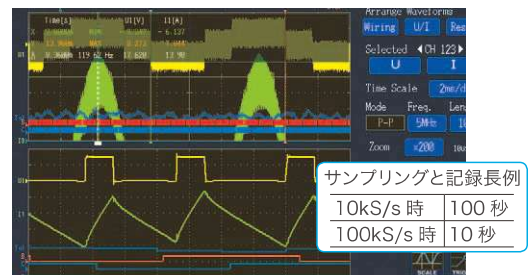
Time[s] U1[V] I1[A]
A 8.4ms 119.62 Hz 12.62V 13.9V
Arrange Waveform
Wiring U/I Res
Selected ◀CH 123▶
U I
Time Scale 2ms/d
Mode Freq. Len
P-P 5MHz 1
Zoom ×200 10s
U1
I1

サンプリングと記録長例

| 10kS/s 時 | 100 秒 |
|---|---|
| 100kS/s 時 | 10 秒 |